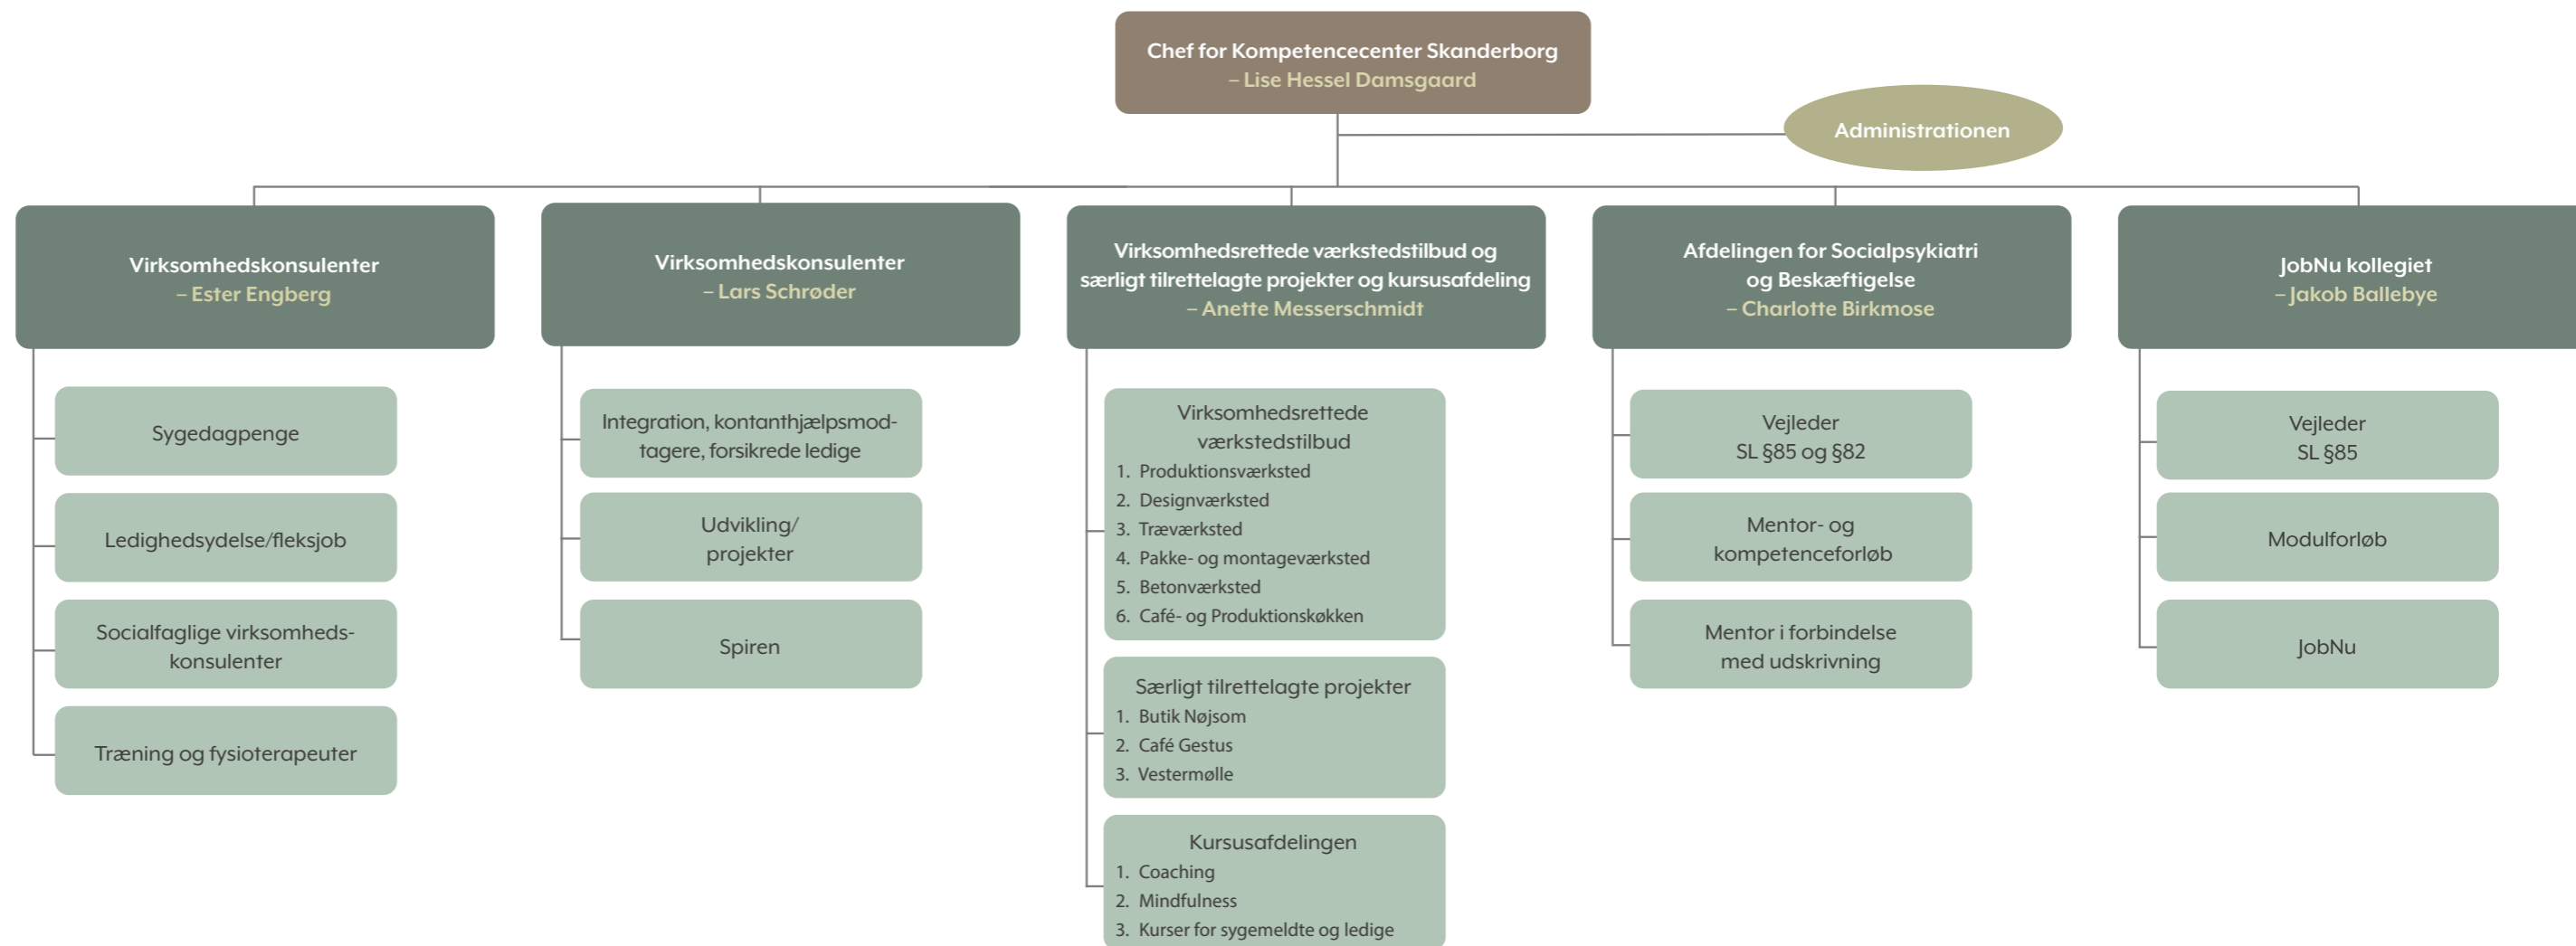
Chef for Kompetencecenter Skanderborg
– Lise Hessel Damsgaard

Administrationen

Virksomhedskonsulenter
– Ester Engberg

Sygedagpenge

Ledighedsydelse/fleksjob

Socialfaglige virksomhedskonsulenter

Træning og fysioterapeuter

Virksomhedskonsulenter
– Lars Schrøder

Integration, kontanthjælpsmodtagere, forsikrede ledige

Udvikling/
projekter

Spiren

Virksomhedsrettede værkstedstilbud og særligt tilrettelagte projekter og kursusafdeling
– Anette Messerschmidt

Virksomhedsrettede værkstedstilbud
1. Produktionsværksted
2. Designværksted
3. Træværksted
4. Pakke- og montageværksted
5. Betonværksted
6. Café- og Produktionskøkken

Særligt tilrettelagte projekter
1. Butik Nøjsom
2. Café Gestus
3. Vestermølle

Kursusafdelingen
1. Coaching
2. Mindfulness
3. Kurser for sygemeldte og ledige

Afdelingen for Socialpsykiatri og Beskæftigelse
– Charlotte Birkmose

Vejleder
SL §85 og §82

Mentor- og
kompetenceforløb

Mentor i forbindelse med udskrivning

JobNu kollegiet
– Jakob Ballebye

Vejleder
SL §85

Modulforløb

JobNu